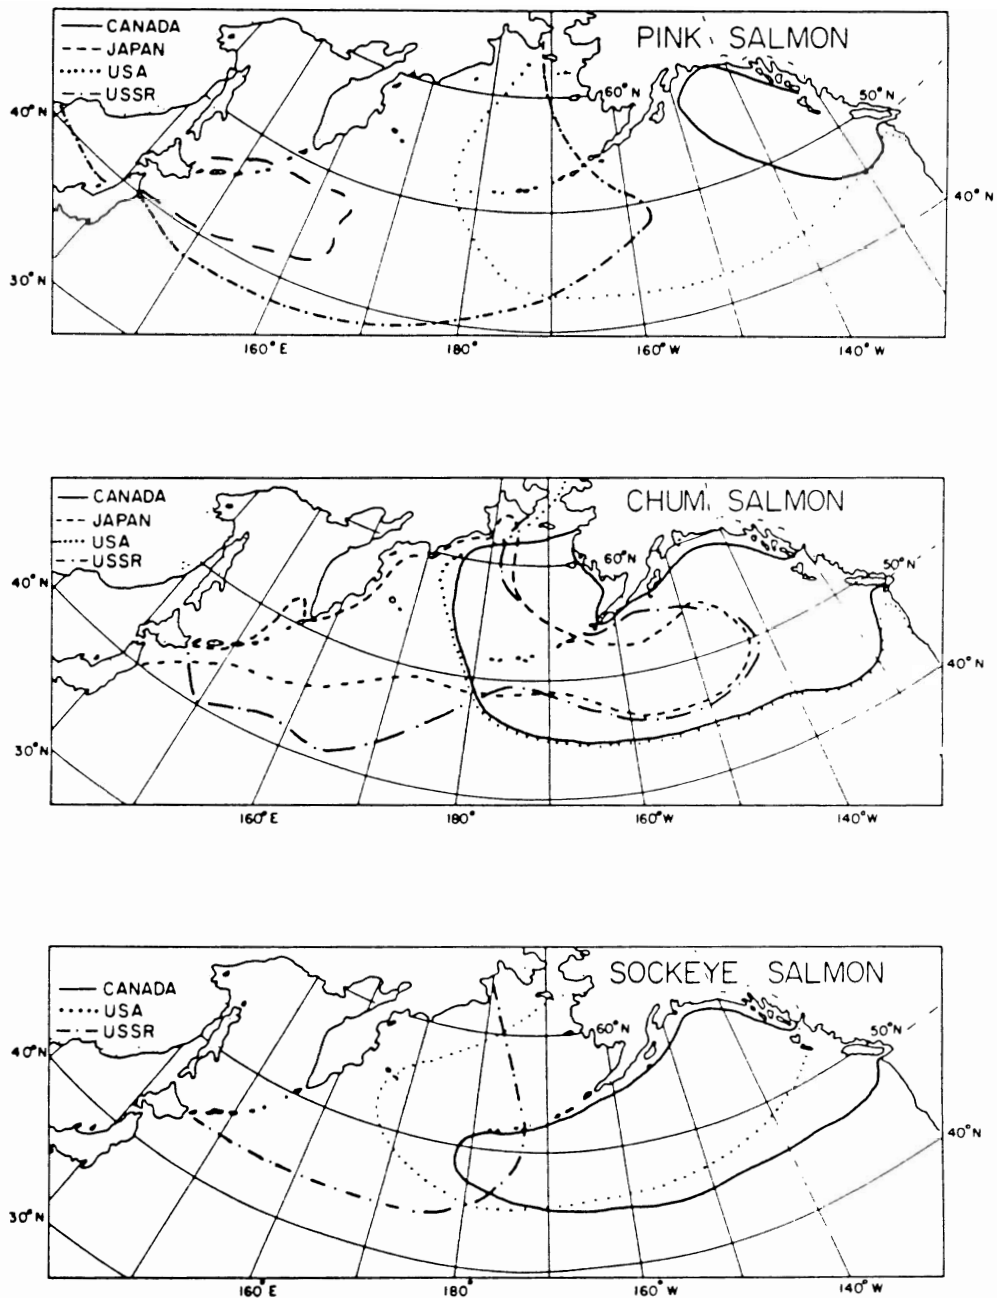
CANADA
JAPAN
USA
USSR

PINK SALMON

60° N
50° N
40° N
40° N
30° N
160° E
180°
160° W
140° W

CANADA
JAPAN
USA
USSR

CHUM SALMON

60° N
50° N
40° N
40° N
30° N
160° E
180°
160° W
140° W

CANADA
USA
USSR

SOCKEYE SALMON

60° N
50° N
40° N
40° N
30° N
160° E
180°
160° W
140° W